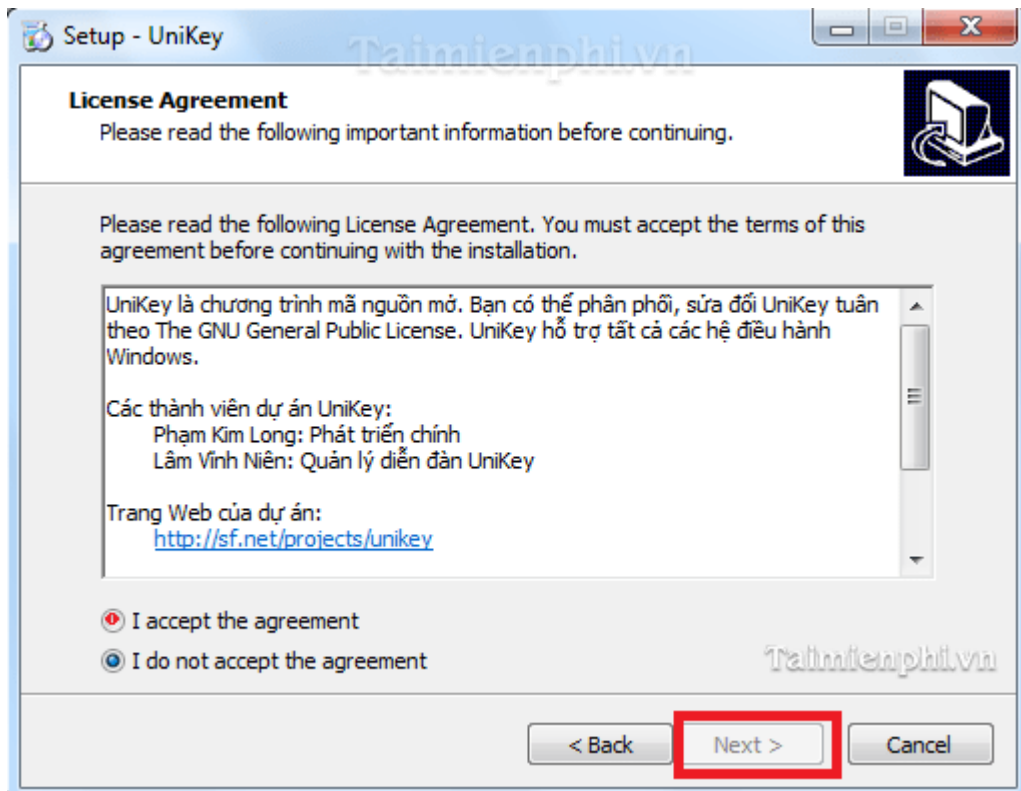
Setup - UniKey

Taimienphi.vn

License Agreement
Please read the following important information before continuing.

Please read the following License Agreement. You must accept the terms of this agreement before continuing with the installation.

UniKey là chương trình mã nguồn mở. Bạn có thể phân phối, sửa đổi UniKey tuân theo The GNU General Public License. UniKey hỗ trợ tất cả các hệ điều hành Windows.

Các thành viên dự án UniKey:
Phạm Kim Long: Phát triển chính
Lâm Vĩnh Niên: Quản lý diễn đàn UniKey

Trang Web của dự án:
http://sf.net/projects/unikey

I accept the agreement
I do not accept the agreement

Taimienphi.vn

< Back
Next >
Cancel